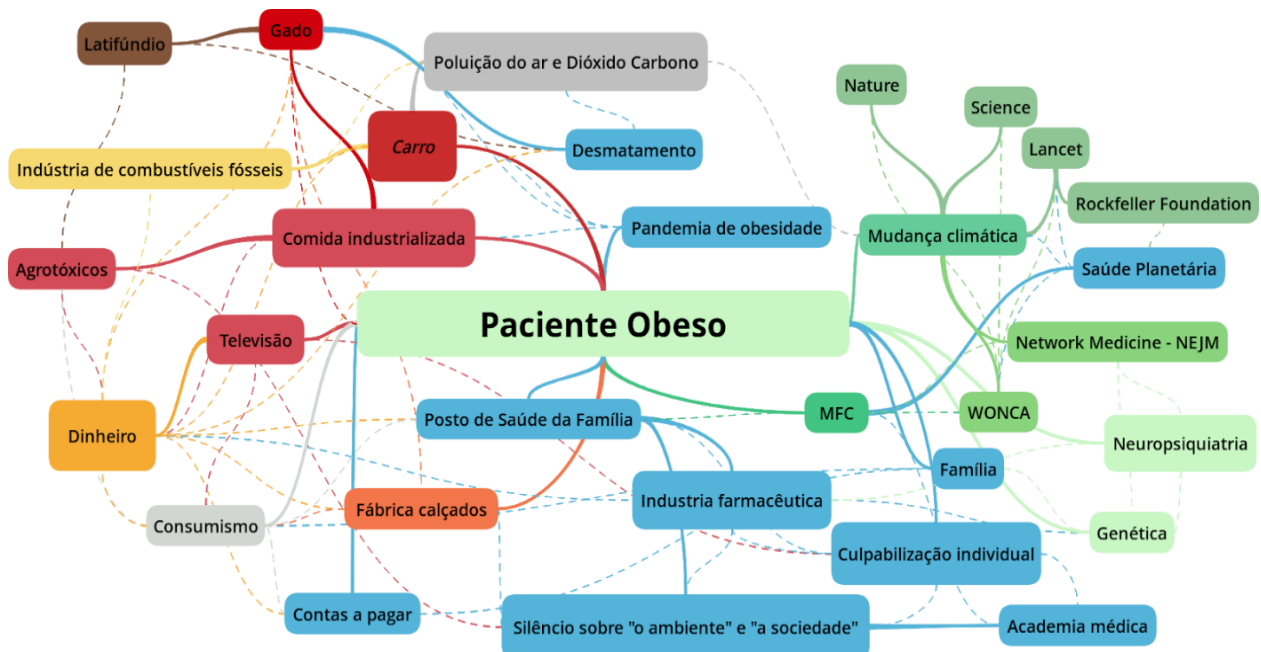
Latifúndio
Gado
Poluição do ar e Dióxido Carbono
Nature
Science
Lancet
Carro
Desmatamento
Indústria de combustíveis fósseis
Rockfeller Foundation
Pandemia de obesidade
Mudança climática
Comida industrializada
Agrotóxicos
Saúde Planetária
Paciente Obeso
Televisão
Network Medicine - NEJM
Dinheiro
MFC
WONCA
Posto de Saúde da Família
Neuropsiquiatria
Família
Industria farmacêutica
Fábrica calçados
Consumismo
Genética
Culpabilização individual
Contas a pagar
Silêncio sobre "o ambiente" e "a sociedade"
Academia médica